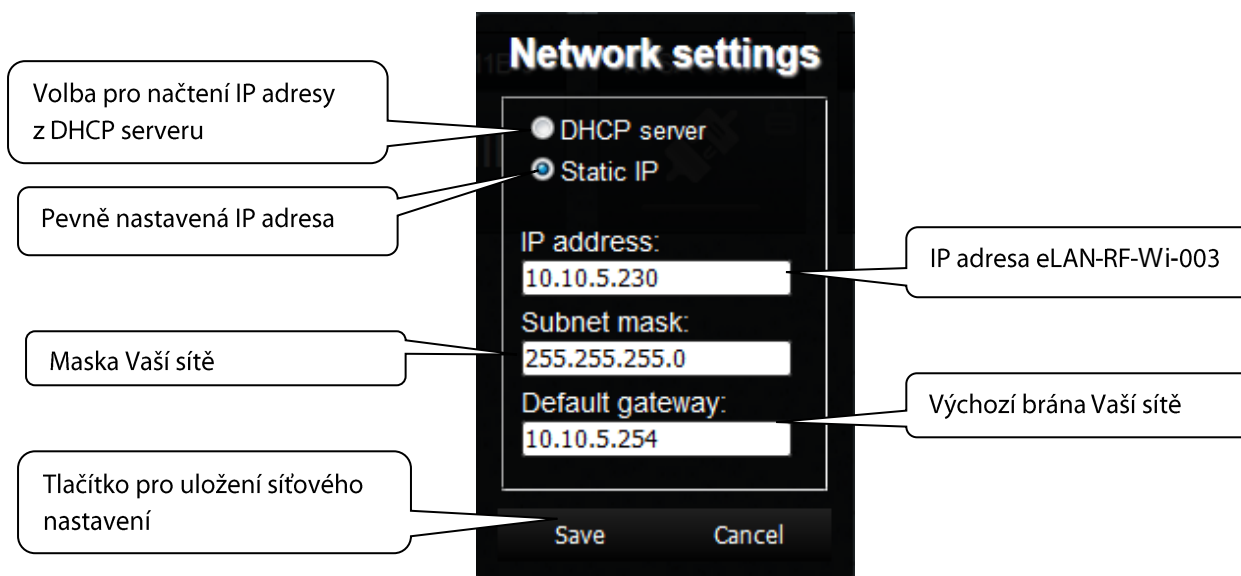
Network settings

Volba pro načtení IP adresy z DHCP serveru

DHCP server

Static IP

Pevně nastavená IP adresa

IP address:

10.10.5.230

IP adresa eLAN-RF-Wi-003

Subnet mask:

255.255.255.0

Maska Vaší sítě

Default gateway:

10.10.5.254

Výchozí brána Vaší sítě

Tlačítko pro uložení síťového nastavení

Save

Cancel